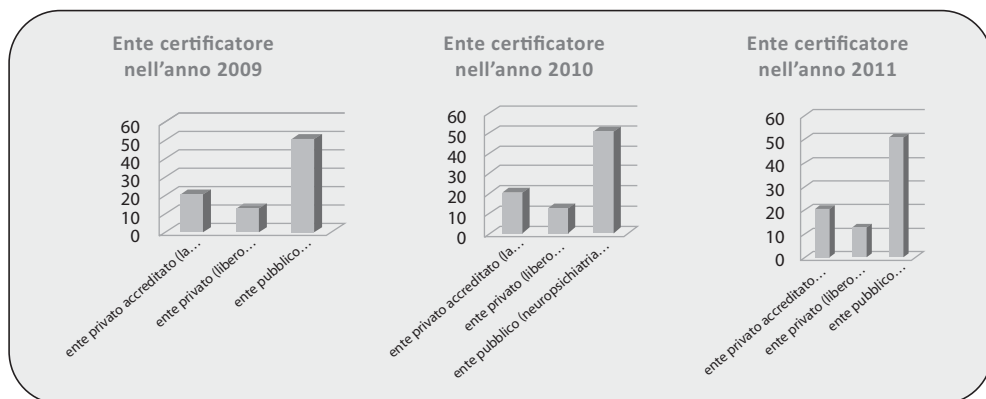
Ente certificatore nell’anno 2009

60
50
40
30
20
10
0

ente privato accreditato (la...
ente privato (libero...
ente pubblico...

Ente certificatore nell’anno 2010

60
50
40
30
20
10
0

ente privato accreditato (la...
ente privato (libero...
ente pubblico (neuropsichiatria...

Ente certificatore nell’anno 2011

60
50
40
30
20
10
0

ente privato accreditato...
ente privato (libero...
ente pubblico...